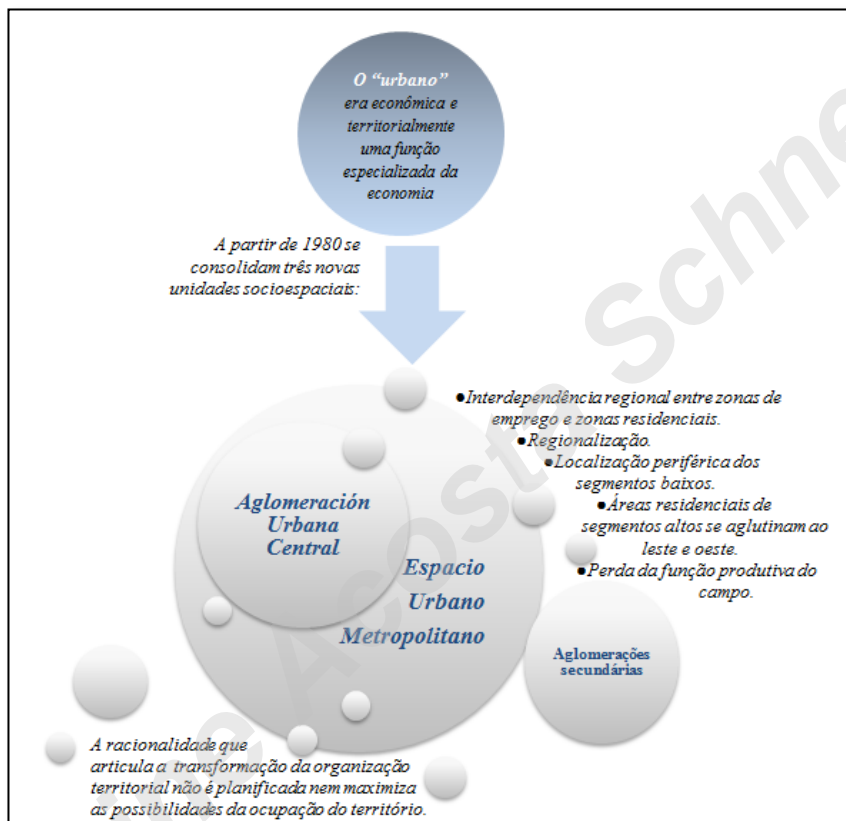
O "urbano" era econômica e territorialmente uma função especializada da economia

A partir de 1980 se consolidam três novas unidades socioespaciais:

•Interdependência regional entre zonas de emprego e zonas residenciais.
•Regionalização.
•Localização periférica dos segmentos baixos.
•Áreas residenciais de segmentos altos se aglutinam ao leste e oeste.
•Perda da função produtiva do campo.

Aglomeración Urbana Central

Espacio Urbano Metropolitano

Aglomerações secundárias

A racionalidade que articula a transformação da organização territorial não é planificada nem maximiza as possibilidades da ocupação do território.

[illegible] Acosta Schne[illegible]